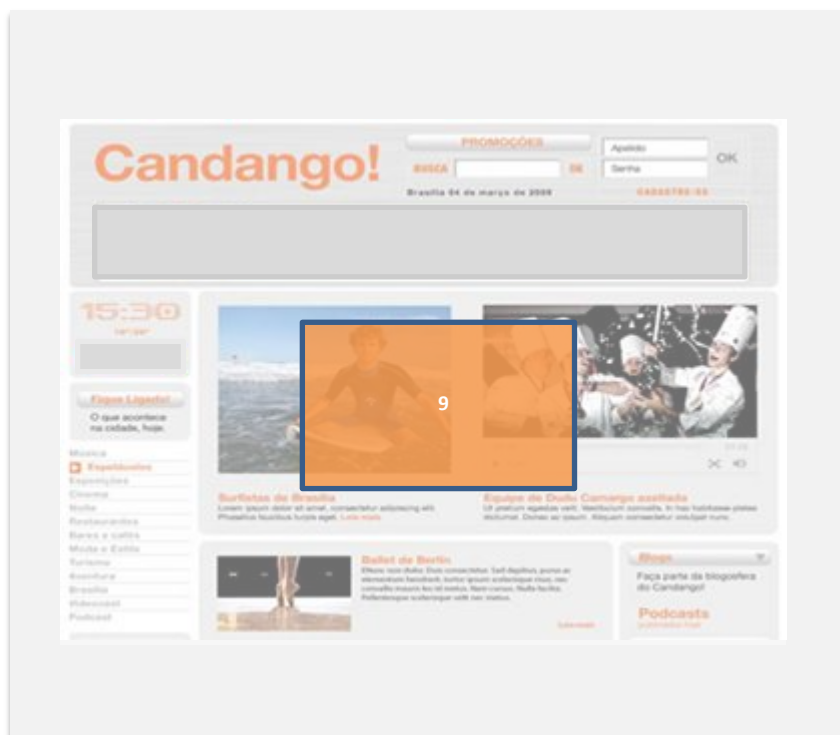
Candango!

PROMOÇÕES

BUSCA OK

Apelido

Senha

OK

Brasília 04 de março de 2009

CADASTRE-SE

15:30

Fique Ligado!

O que acontece na cidade, hoje.

Música

Espetáculos

Exposições

Cinema

Noite

Restaurantes

Bares e cafés

Moda e Estilo

Turismo

Aventura

Brasília

Videocast

Podcast

9

Surfistas de Brasília

Lorem ipsum dolor sit amet, consectetur adipiscing elit. Phasellus faucibus turpis eget. Leia mais

Equipe de Dudu Camargo assiada

Ut pretium egestas velit. Vestibulum convallis. In hac habitasse platea dictumst. Donec ac ipsum. Aliquam consectetur volutpat nunc.

Ballet de Berlin

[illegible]

Leia mais

Blogs

Faça parte da blogosfera do Candango!

Podcasts

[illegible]